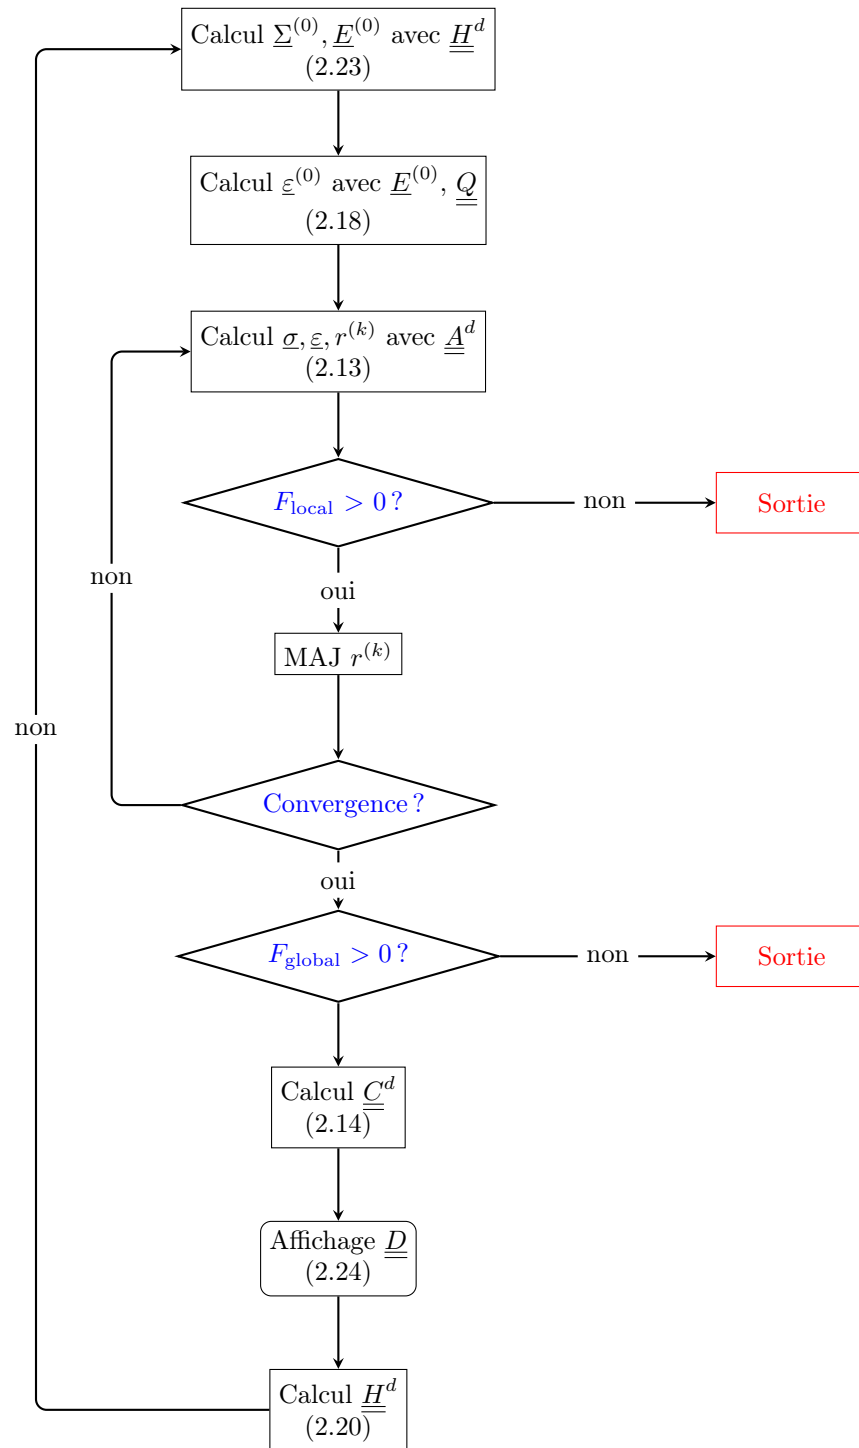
Calcul $\underline{\Sigma}^{(0)}, \underline{E}^{(0)}$ avec $\underline{\underline{H}}^d$
(2.23)

Calcul $\underline{\varepsilon}^{(0)}$ avec $\underline{E}^{(0)}$, $\underline{\underline{Q}}$
(2.18)

Calcul $\underline{\sigma}, \underline{\varepsilon}, r^{(k)}$ avec $\underline{\underline{A}}^d$
(2.13)

$F_{\text{local}} > 0$ ?

non

Sortie

oui

MAJ $r^{(k)}$

non

Convergence ?

non

oui

$F_{\text{global}} > 0$ ?

non

Sortie

Calcul $\underline{\underline{C}}^d$
(2.14)

Affichage $\underline{\underline{D}}$
(2.24)

Calcul $\underline{\underline{H}}^d$
(2.20)